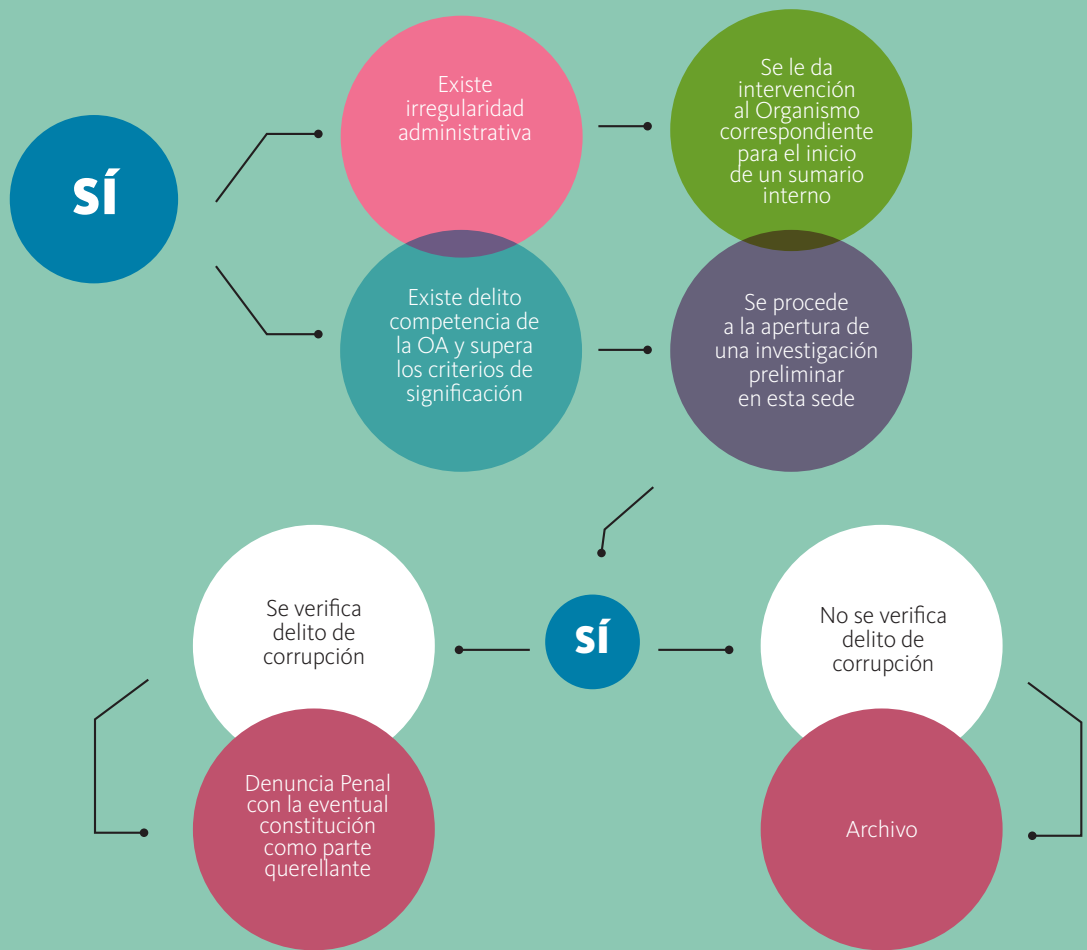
sí

Existe irregularidad administrativa

Se le da intervención al Organismo correspondiente para el inicio de un sumario interno

Existe delito competencia de la OA y supera los criterios de significación

Se procede a la apertura de una investigación preliminar en esta sede

Se verifica delito de corrupción

sí

No se verifica delito de corrupción

Denuncia Penal con la eventual constitución como parte querellante

Archivo